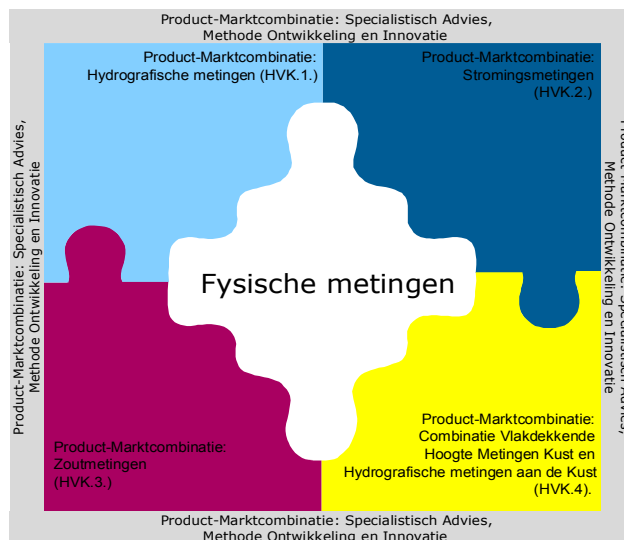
Product-Marktcombinatie: Specialistisch Advies, Methode Ontwikkeling en Innovatie

Product-Marktcombinatie: Hydrografische metingen (HVK.1.)

Product-Marktcombinatie: Stromingsmetingen (HVK.2.)

Product-Marktcombinatie: Specialistisch Advies, Methode Ontwikkeling en Innovatie

Fysische metingen

Product-Marktcombinatie: Specialistisch Advies, Methode Ontwikkeling en Innovatie

Product-Marktcombinatie: Zoutmetingen (HVK.3.)

Product-Marktcombinatie: Combinatie Vlakdekkende Hoogte Metingen Kust en Hydrografische metingen aan de Kust (HVK.4).

Product-Marktcombinatie: Specialistisch Advies, Methode Ontwikkeling en Innovatie